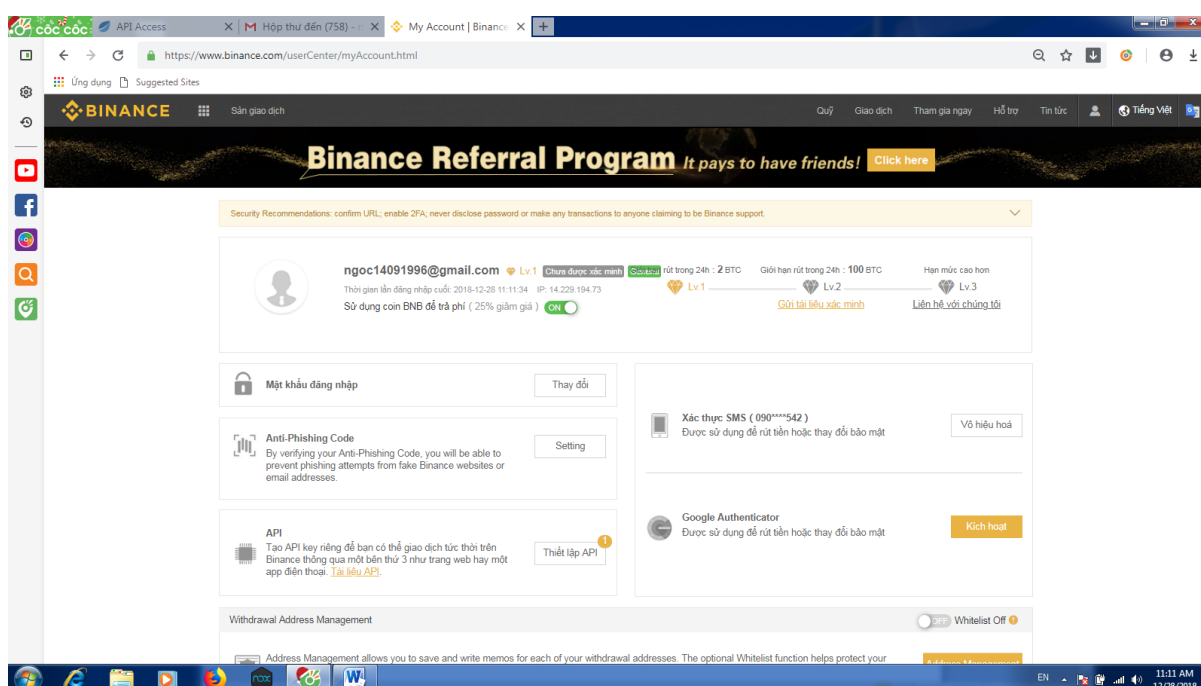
CỐC CỐC
API Access
Hộp thư đến (758) -
My Account | Binance

https://www.binance.com/userCenter/myAccount.html

Ứng dụng
Suggested Sites

BINANCE
Sàn giao dịch
Quỹ
Giao dịch
Tham gia ngay
Hỗ trợ
Tin tức
Tiếng Việt

Binance Referral Program It pays to have friends! Click here

Security Recommendations: confirm URL; enable 2FA; never disclose password or make any transactions to anyone claiming to be Binance support.

ngoc14091996@gmail.com Lv.1 Chưa được xác minh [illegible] rút trong 24h : 2 BTC
Thời gian lần đăng nhập cuối: 2018-12-28 11:11:34 IP: 14.229.194.73
Sử dụng coin BNB để trả phí ( 25% giảm giá ) ON
Lv.1
Giới hạn rút trong 24h : 100 BTC
Lv.2
Gửi tài liệu xác minh
Hạn mức cao hơn
Lv.3
Liên hệ với chúng tôi

Mật khẩu đăng nhập
Thay đổi

Anti-Phishing Code
By verifying your Anti-Phishing Code, you will be able to prevent phishing attempts from fake Binance websites or email addresses.
Setting

API
Tạo API key riêng để bạn có thể giao dịch tức thời trên Binance thông qua một bên thứ 3 như trang web hay một app điện thoại. Tài liệu API.
Thiết lập API 1

Xác thực SMS ( 090****542 )
Được sử dụng để rút tiền hoặc thay đổi bảo mật
Vô hiệu hoá

Google Authenticator
Được sử dụng để rút tiền hoặc thay đổi bảo mật
Kích hoạt

Withdrawal Address Management
OFF Whitelist Off

Address Management allows you to save and write memos for each of your withdrawal addresses. The optional Whitelist function helps protect your
Address Management

EN
11:11 AM
12/28/2018